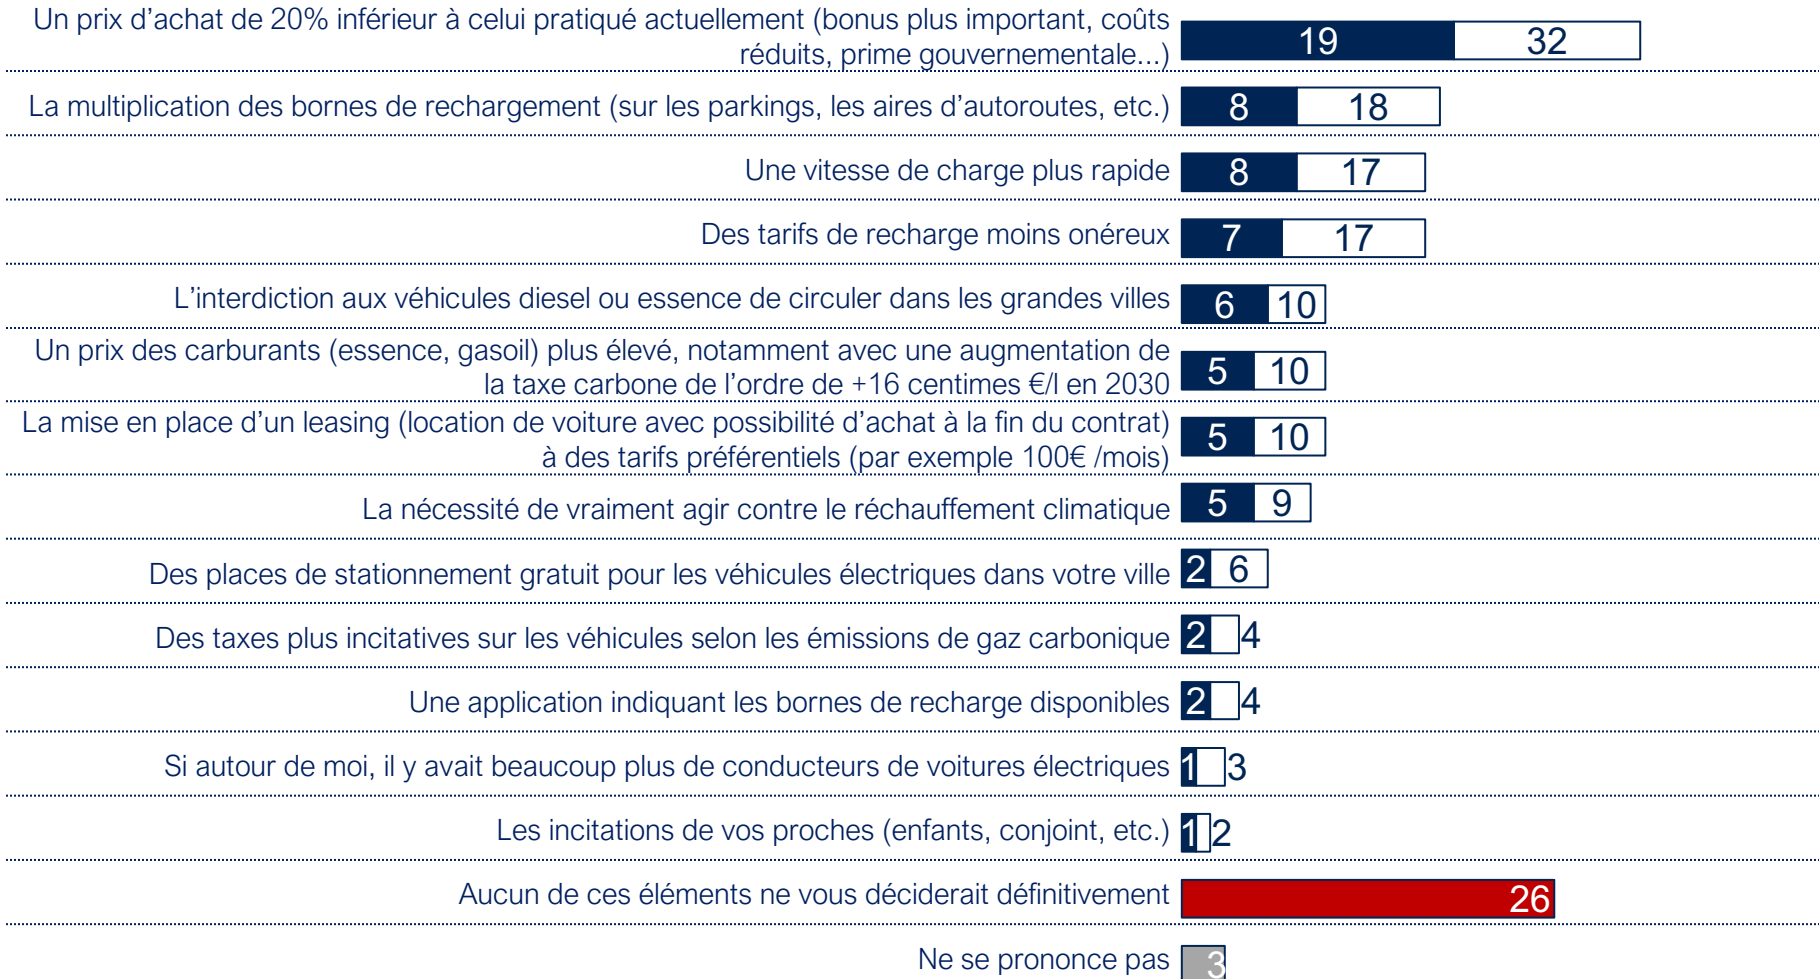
Un prix d'achat de 20% inférieur à celui pratiqué actuellement (bonus plus important, coûts réduits, prime gouvernementale...) 19 32

La multiplication des bornes de rechargement (sur les parkings, les aires d'autoroutes, etc.) 8 18

Une vitesse de charge plus rapide 8 17

Des tarifs de recharge moins onéreux 7 17

L'interdiction aux véhicules diesel ou essence de circuler dans les grandes villes 6 10

Un prix des carburants (essence, gasoil) plus élevé, notamment avec une augmentation de la taxe carbone de l'ordre de +16 centimes €/l en 2030 5 10

La mise en place d'un leasing (location de voiture avec possibilité d'achat à la fin du contrat) à des tarifs préférentiels (par exemple 100€ /mois) 5 10

La nécessité de vraiment agir contre le réchauffement climatique 5 9

Des places de stationnement gratuit pour les véhicules électriques dans votre ville 2 6

Des taxes plus incitatives sur les véhicules selon les émissions de gaz carbonique 2 4

Une application indiquant les bornes de recharge disponibles 2 4

Si autour de moi, il y avait beaucoup plus de conducteurs de voitures électriques 1 3

Les incitations de vos proches (enfants, conjoint, etc.) 1 2

Aucun de ces éléments ne vous déciderait définitivement 26

Ne se prononce pas 3